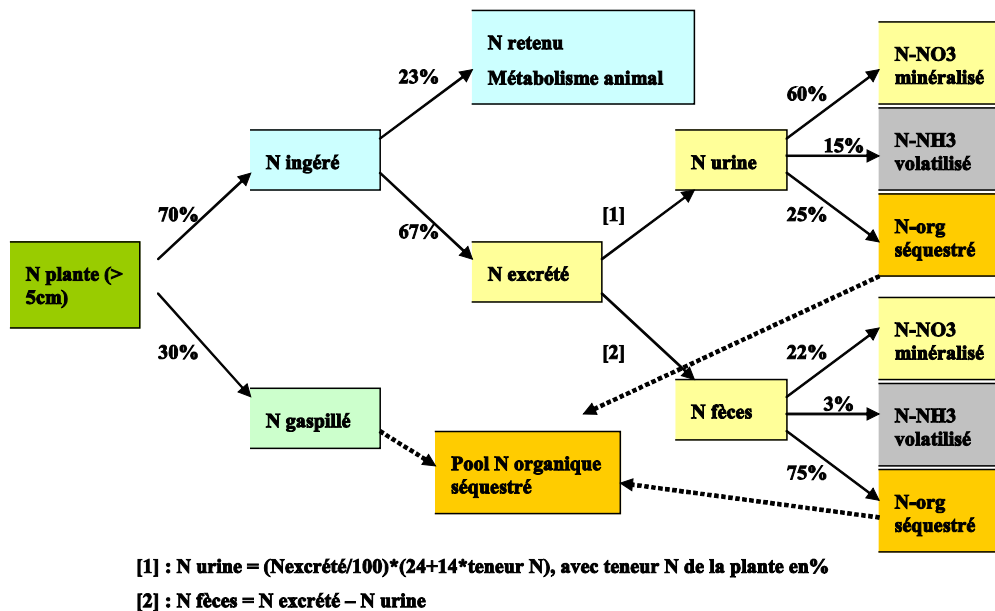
N plante (> 5cm)

70%

30%

N ingéré

23%

67%

N retenu
Métabolisme animal

N excrété

[1]

[2]

N urine

60%

15%

25%

N-NO3 minéralisé

N-NH3 volatilisé

N-org séquestré

N fèces

22%

3%

75%

N-NO3 minéralisé

N-NH3 volatilisé

N-org séquestré

N gaspillé

Pool N organique séquestré

[1] : N urine = (Nexcrété/100)*(24+14*teneur N), avec teneur N de la plante en%

[2] : N fèces = N excrété – N urine